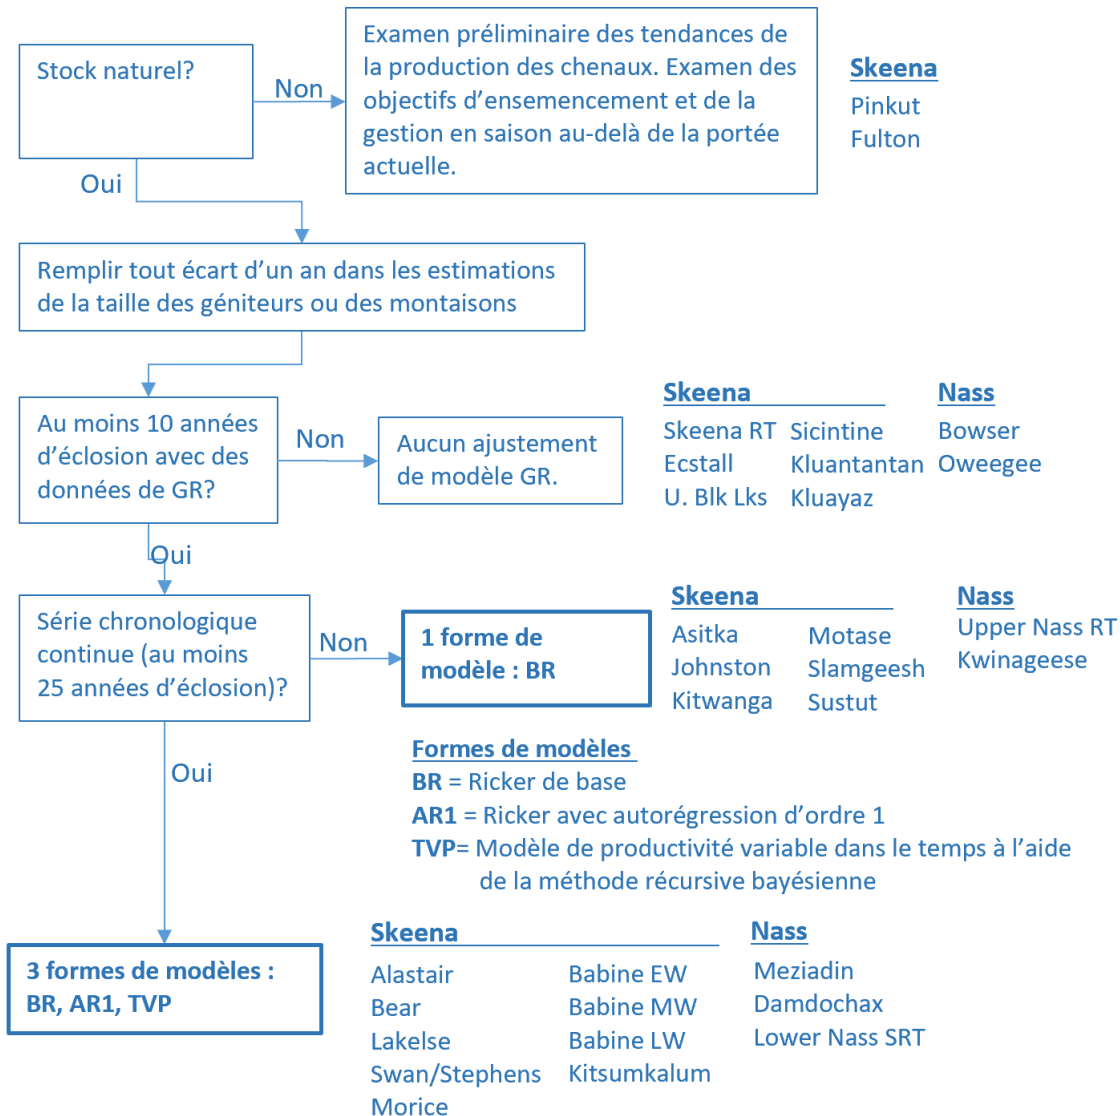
Stock naturel?

Non

Examen préliminaire des tendances de la production des chenaux. Examen des objectifs d'ensemencement et de la gestion en saison au-delà de la portée actuelle.

Skeena
Pinkut
Fulton

Oui

Remplir tout écart d'un an dans les estimations de la taille des géniteurs ou des montaisons

Au moins 10 années d'éclosion avec des données de GR?

Non

Aucun ajustement de modèle GR.

Skeena
Skeena RT
Ecstall
U. Blk Lks
Sicintine
Kluantantan
Kluayaz

Nass
Bowser
Oweegee

Oui

Série chronologique continue (au moins 25 années d'éclosion)?

Non

1 forme de modèle : BR

Skeena
Asitka
Johnston
Kitwanga
Motase
Slamgeesh
Sustut

Nass
Upper Nass RT
Kwinageese

Oui

Formes de modèles
BR = Ricker de base
AR1 = Ricker avec autorégression d'ordre 1
TVP= Modèle de productivité variable dans le temps à l'aide de la méthode récursive bayésienne

3 formes de modèles : BR, AR1, TVP

Skeena
Alastair
Bear
Lakelse
Swan/Stephens
Morice
Babine EW
Babine MW
Babine LW
Kitsumkalum

Nass
Meziadin
Damdochax
Lower Nass SRT